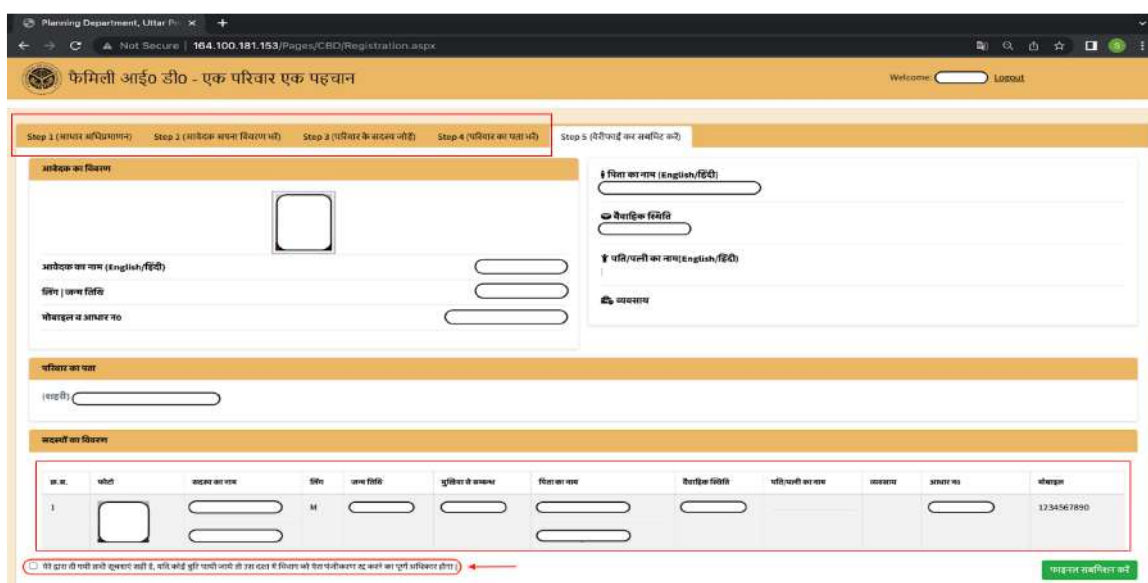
Planning Department, Uttar Pr ×

Not Secure | 164.100.181.153/Pages/CBD/Registration.aspx

फैमिली आई० डी० - एक परिवार एक पहचान

Welcome: Logout

Step 1 (आधार अधिप्रमाणन) Step 2 (आवेदक अपना विवरण भरें) Step 3 (परिवार के सदस्य जोड़ें) Step 4 (परिवार का पता भरें) Step 5 (वेरीफाई कर सबमिट करें)

आवेदक का विवरण

आवेदक का नाम (English/हिंदी)

लिंग | जन्म तिथि

मोबाइल व आधार न०

पिता का नाम (English/हिंदी)

वैवाहिक स्थिति

पति/पत्नी का नाम(English/हिंदी)

व्यवसाय

परिवार का पता

(शहरी)

सदस्यों का विवरण

| क्र.स. | फोटो | सदस्य का नाम | लिंग | जन्म तिथि | मुखिया से सम्बन्ध | पिता का नाम | वैवाहिक स्थिति | पति/पत्नी का नाम | व्यवसाय | आधार न० | मोबाइल |
|---|---|---|---|---|---|---|---|---|---|---|---|
| 1 | | | M | | | | | | | | 1234567890 |

मेरे द्वारा दी गयी सभी सूचनाएं सही है, यदि कोई त्रुटि पायी जाती हो उस दशा में विभाग को मेरा पंजीकरण रद्द करने का पूर्ण अधिकार होगा।

फाइनल सबमिशन करें